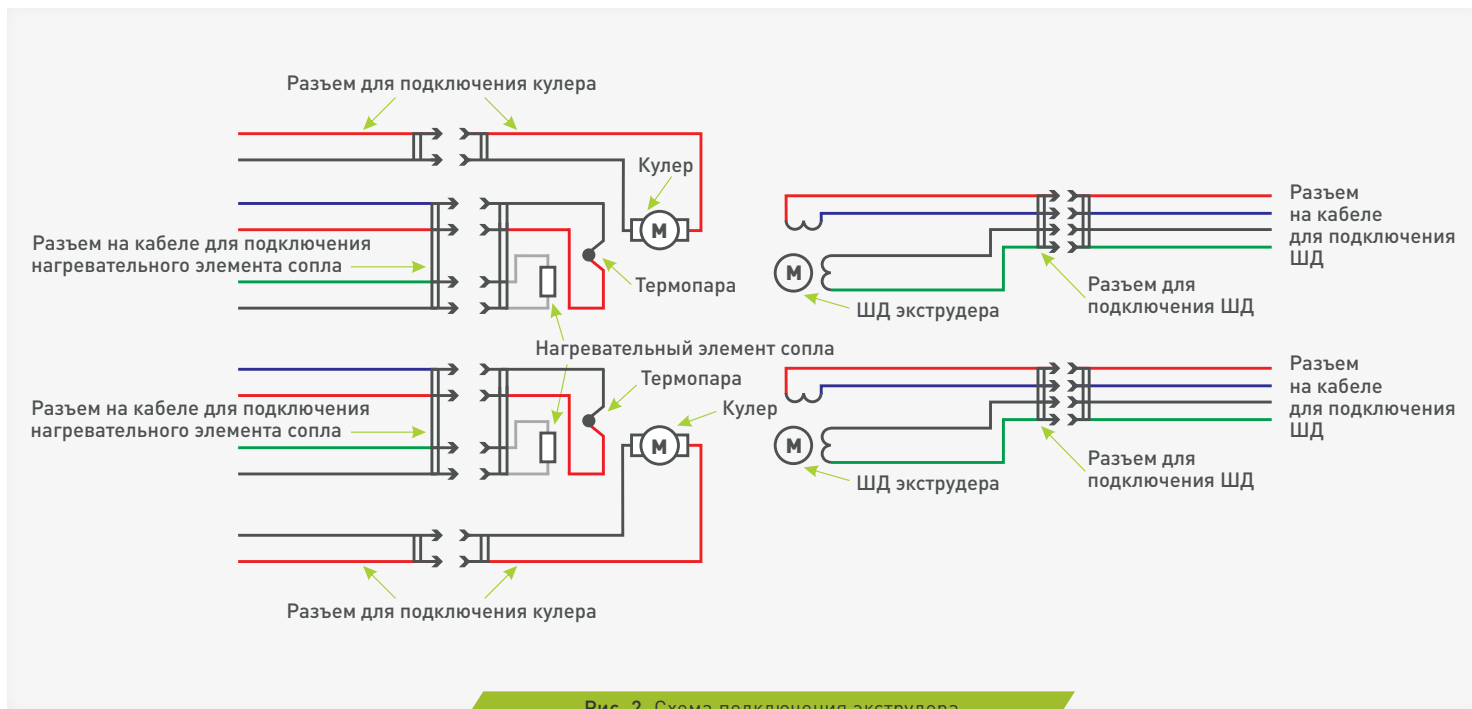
Разъем для подключения кулера

Кулер

M

Разъем на кабеле для подключения нагревательного элемента сопла

Термопара

Разъем на кабеле для подключения ШД

M

ШД экструдера

Разъем для подключения ШД

Нагревательный элемент сопла

Термопара

Разъем на кабеле для подключения нагревательного элемента сопла

Кулер

M

Разъем на кабеле для подключения ШД

M

ШД экструдера

Разъем для подключения ШД

Разъем для подключения кулера

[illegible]